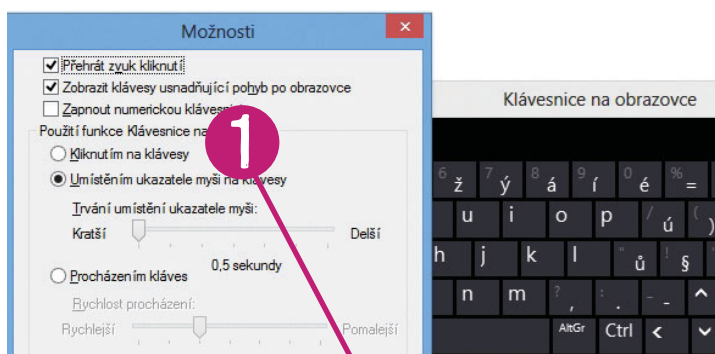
Možnosti

Přehrát zvuk kliknutí

Zobrazit klávesy usnadňující pohyb po obrazovce

Zapnout numerickou klávesni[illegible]

Použití funkce Klávesnice na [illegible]

Kliknutím na klávesy

Umístěním ukazatele myši na klávesy

Trvání umístění ukazatele myši:

Kratší

Delší

0,5 sekundy

Procházením kláves

Rychlost procházení:

Rychlejší

Pomalejší

1

Klávesnice na obrazovce

6 ž 7 ý 8 á 9 í 0 é % =

u i o p / ú ( )

h j k l " ů ! §

n m ? , : . - _ ^

AltGr Ctrl < v